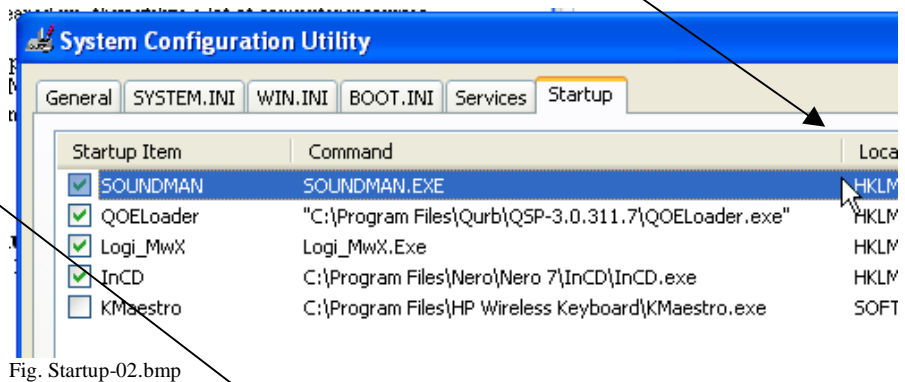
System Configuration Utility

General | SYSTEM.INI | WIN.INI | BOOT.INI | Services | Startup

| Startup Item | Command | Loca |
|---|---|---|
| SOUNDMAN | SOUNDMAN.EXE | HKLM |
| QOELoader | "C:\Program Files\Qurb\QSP-3.0.311.7\QOELoader.exe" | HKLM |
| Logi_MwX | Logi_MwX.Exe | HKLM |
| InCD | C:\Program Files\Nero\Nero 7\InCD\InCD.exe | HKLM |
| KMaestro | C:\Program Files\HP Wireless Keyboard\KMaestro.exe | SOFT |

Fig. Startup-02.bmp